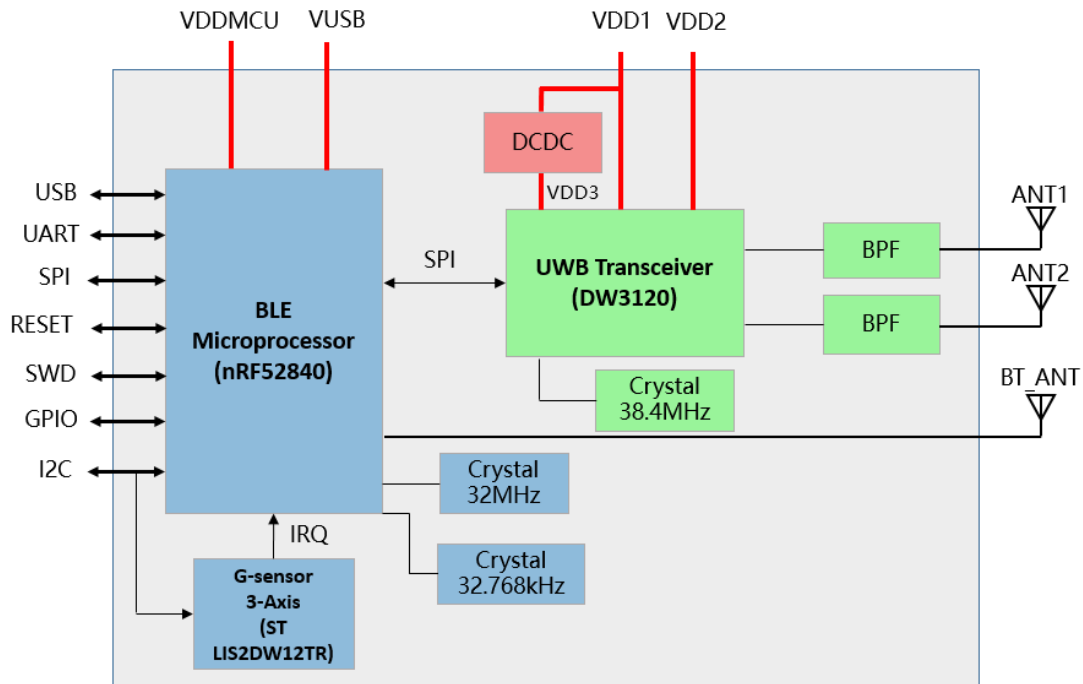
VDDMCU
VUSB
VDD1
VDD2

DCDC
VDD3

USB
UART
SPI
RESET
SWD
GPIO
I2C

BLE
Microprocessor
(nRF52840)

SPI

UWB Transceiver
(DW3120)

BPF
BPF

ANT1
ANT2
BT_ANT

Crystal
38.4MHz

Crystal
32MHz

Crystal
32.768kHz

IRQ

G-sensor
3-Axis
(ST
LIS2DW12TR)